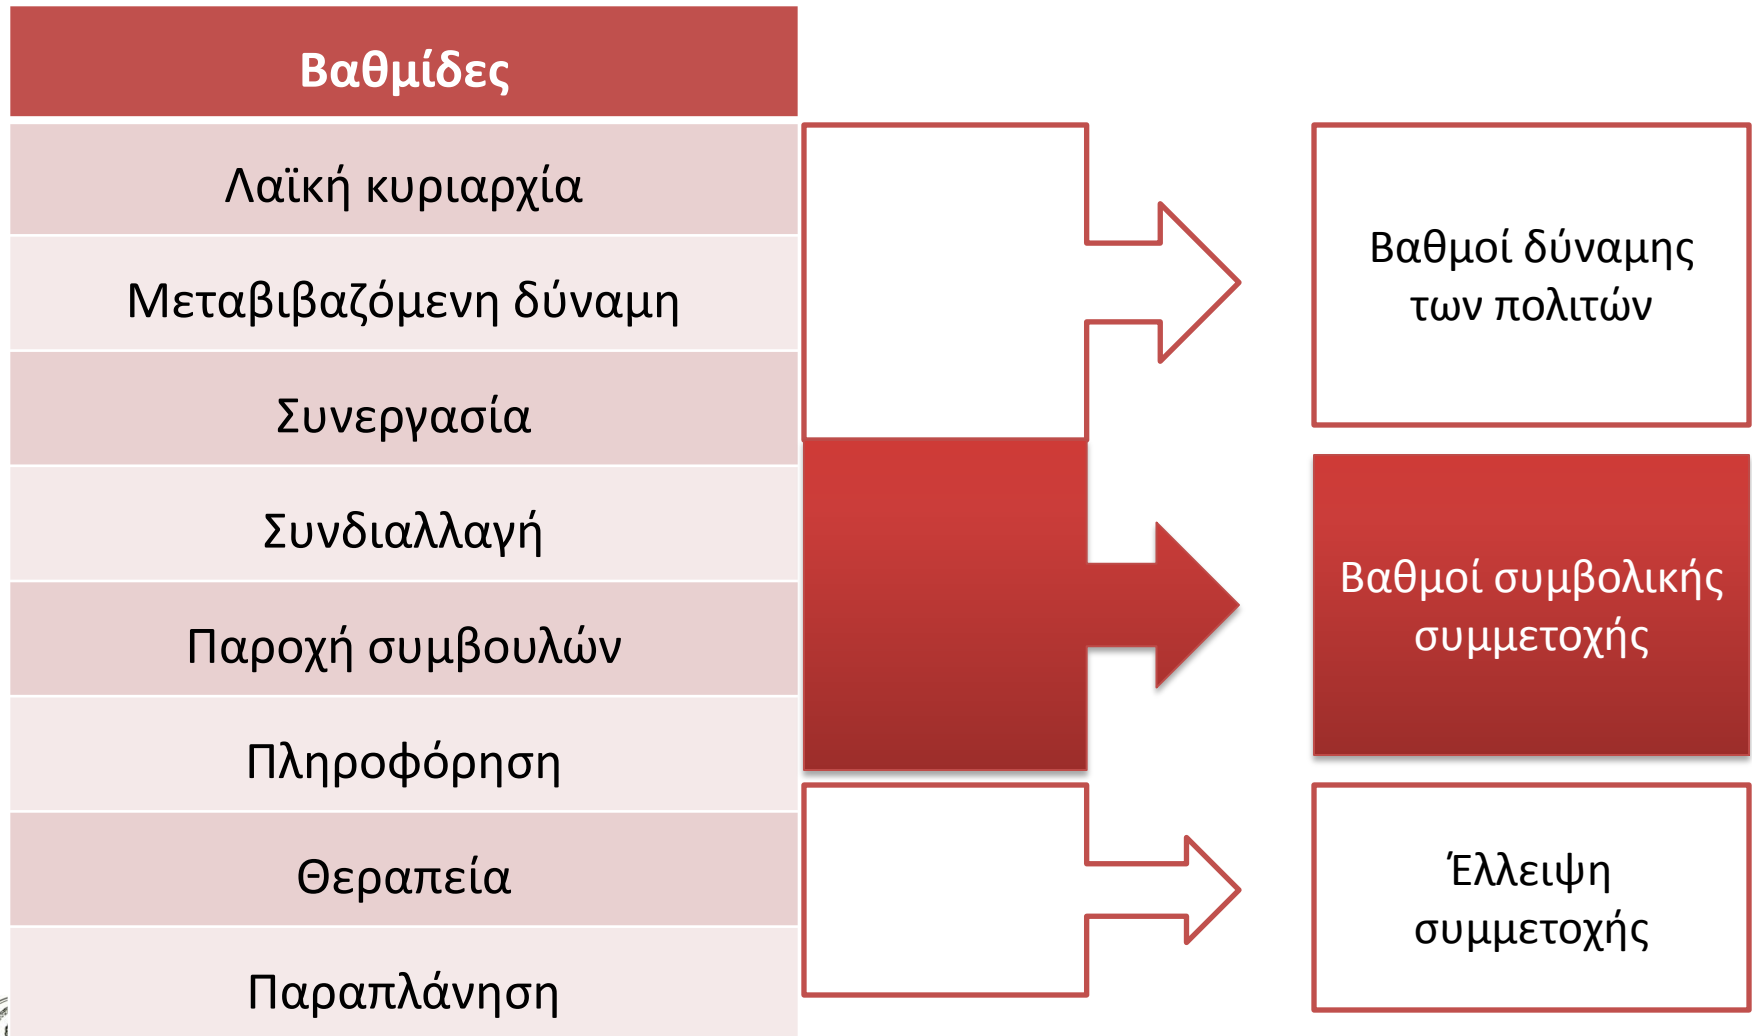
| Βαθμίδες |
|---|
| Λαϊκή κυριαρχία |
| Μεταβιβαζόμενη δύναμη |
| Συνεργασία |
| Συνδιαλλαγή |
| Παροχή συμβουλών |
| Πληροφόρηση |
| Θεραπεία |
| Παραπλάνηση |

Βαθμοί δύναμης των πολιτών

Βαθμοί συμβολικής συμμετοχής

Έλλειψη συμμετοχής